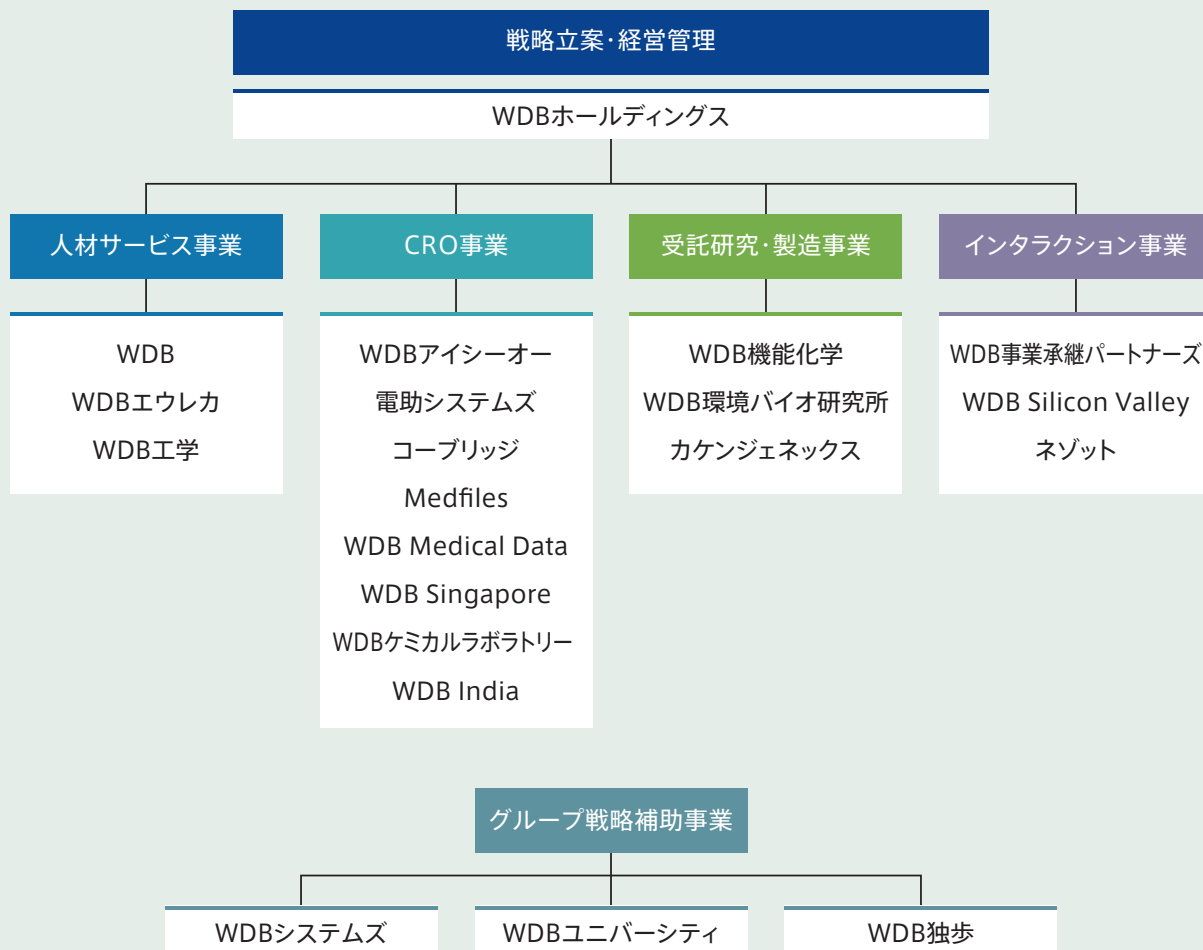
戦略立案·経営管理

WDBホールディングス

人材サービス事業

WDB
WDBエウレカ
WDB工学

CRO事業

WDBアイシーオー
電助システムズ
コーブリッジ
Medfiles
WDB Medical Data
WDB Singapore
WDBケミカルラボラトリー
WDB India

受託研究·製造事業

WDB機能化学
WDB環境バイオ研究所
カケンジェネックス

インタラクション事業

WDB事業承継パートナーズ
WDB Silicon Valley
ネゾット

グループ戦略補助事業

WDBシステムズ

WDBユニバーシティ

WDB独歩